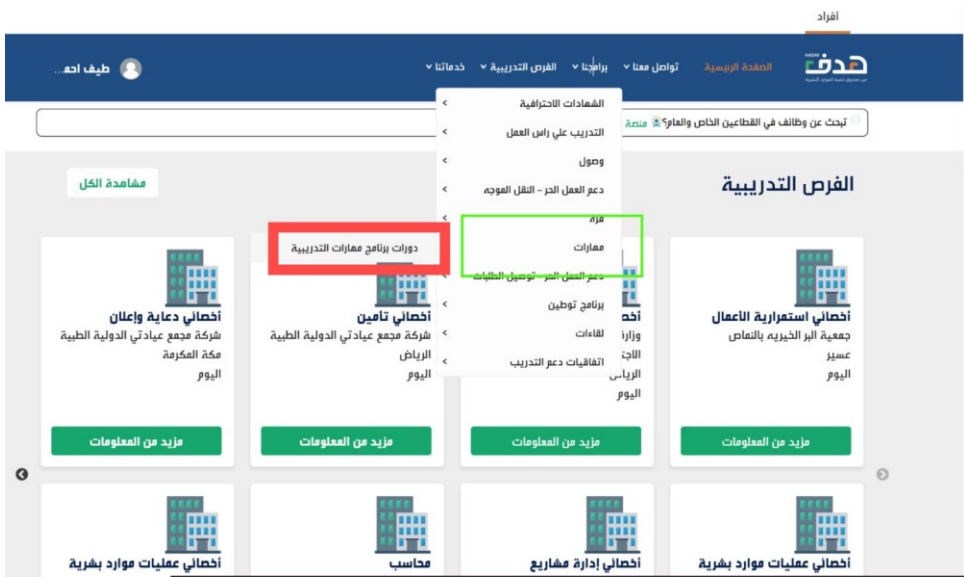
أفراد

هدف

الصفحة الرئيسية تواصل معنا برامجنا الفرص التدريبية خدماتنا

طيف احم...

تبحث عن وظائف في القطاعين الخاص والعام؟ منصة

الشهادات الاحترافية
التدريب على رأس العمل
وصول
دعم العمل الحر - النقل الموجه
قرة
مهارات
دعم العمل الحر - توصيل الطلبات
برنامج توطين
لقاءات
اتفاقيات دعم التدريب

دورات برنامج مهارات التدريبية

الفرص التدريبية

مشاهدة الكل

أخصائي استعرارية الأعمال
جمعية البر الخيريه بالنماص
عسير
اليوم
مزيد من المعلومات

أخصـ
وزارة
الاجـ
الرياض
اليوم
مزيد من المعلومات

أخصائي تامين
شركة مجمع عيادتي الدولية الطبية
الرياض
اليوم
مزيد من المعلومات

أخصائي دعاية وإعلان
شركة مجمع عيادتي الدولية الطبية
مكة المكرمة
اليوم
مزيد من المعلومات

أخصائي عمليات موارد بشرية

أخصائي إدارة مشاريع

محاسب

أخصائي عمليات موارد بشرية